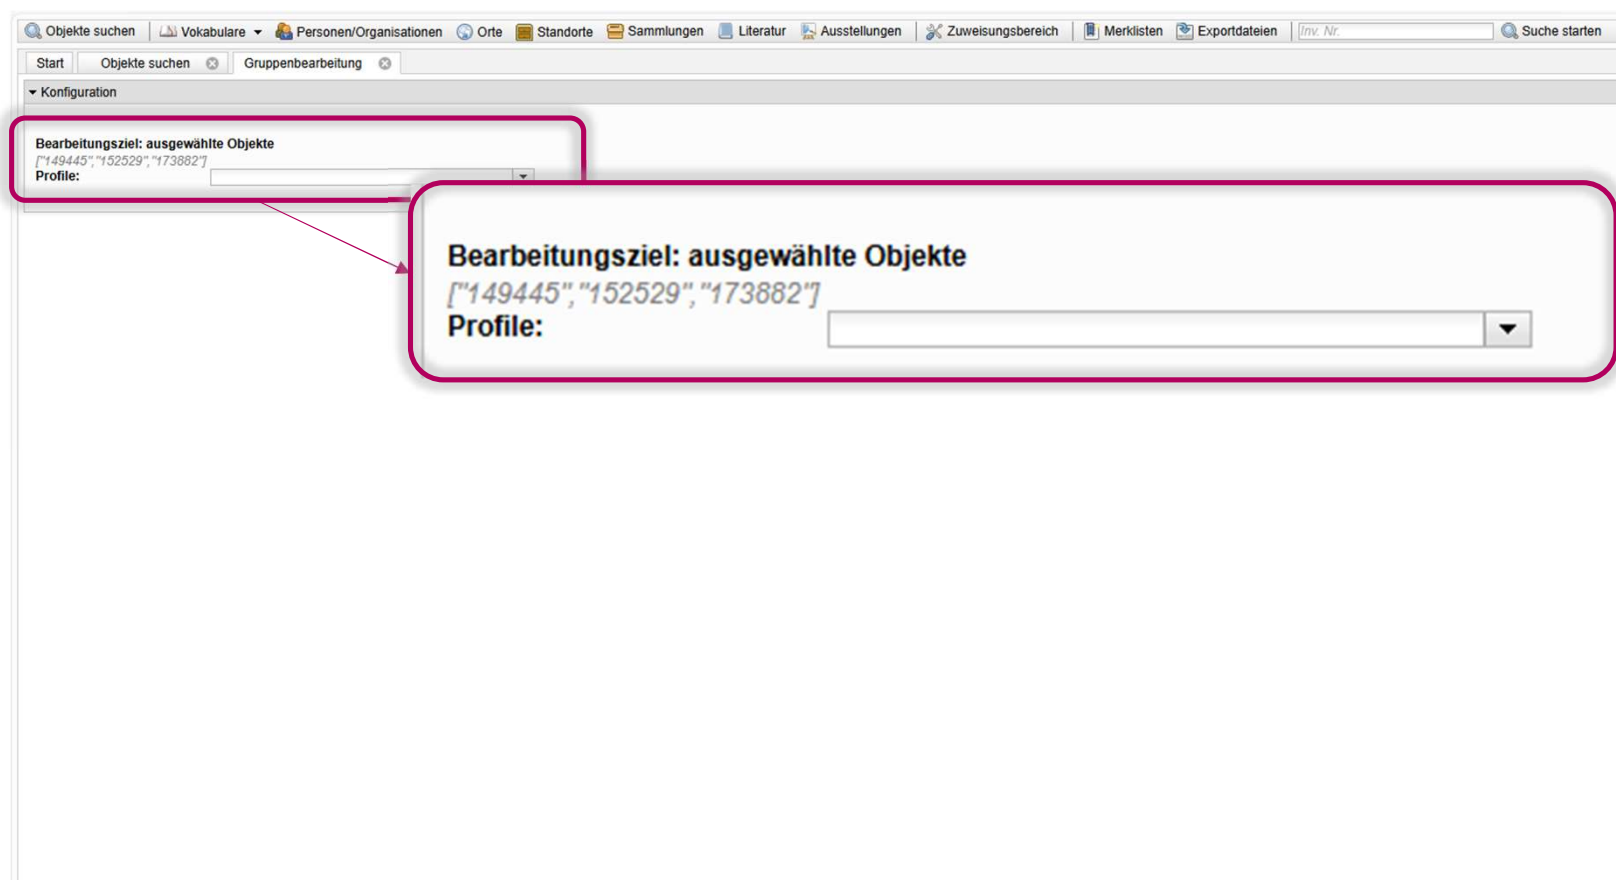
Objekte suchen | Vokabulare | Personen/Organisationen | Orte | Standorte | Sammlungen | Literatur | Ausstellungen | Zuweisungsbereich | Merklisten | Exportdateien | Inv. Nr. | Suche starten

Start | Objekte suchen | Gruppenbearbeitung

Konfiguration

Bearbeitungsziel: ausgewählte Objekte
["149445","152529","173882"]
Profile:

Bearbeitungsziel: ausgewählte Objekte
["149445","152529","173882"]
Profile: